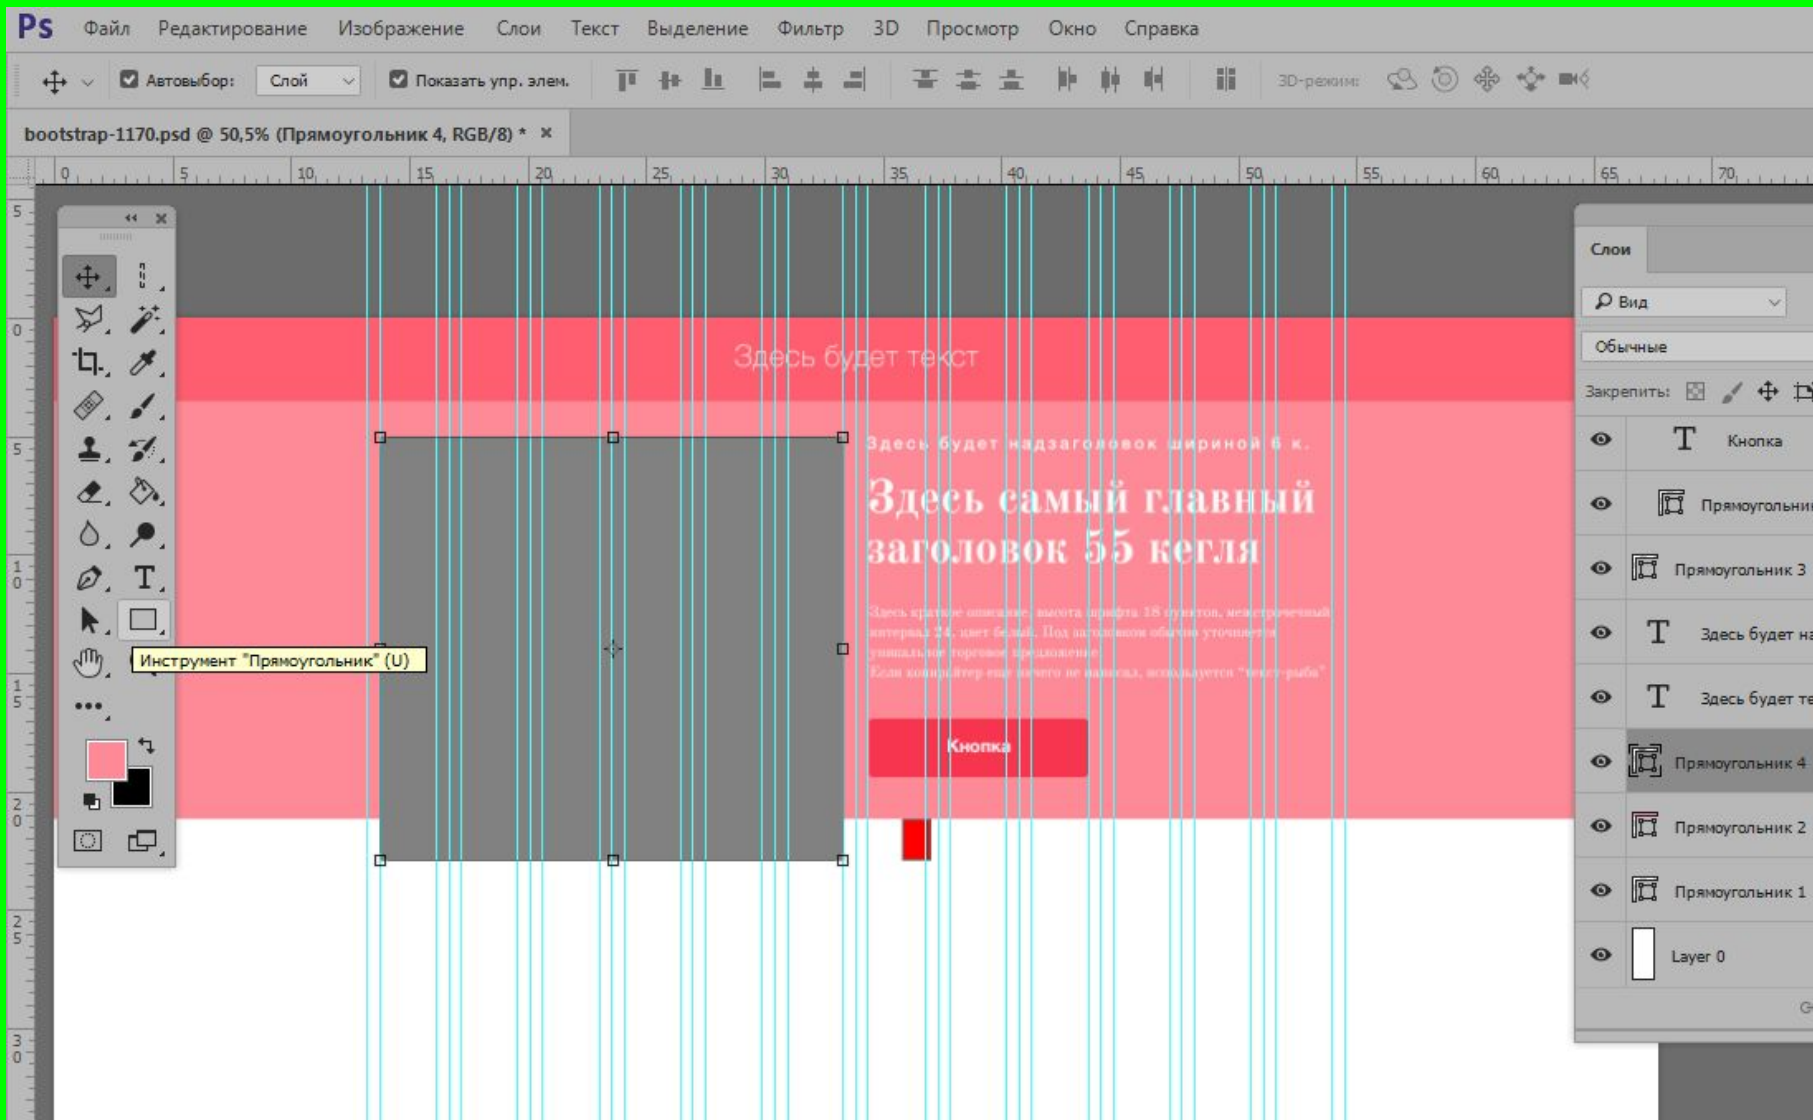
Ps Файл Редактирование Изображение Слои Текст Выделение Фильтр 3D Просмотр Окно Справка

Автовыбор: Слой Показать упр. элем. 3D-режим:

bootstrap-1170.psd @ 50,5% (Прямоугольник 4, RGB/8) * ×

0 5 10 15 20 25 30 35 40 45 50 55 60 65 70

Инструмент "Прямоугольник" (U)

Здесь будет текст

Здесь будет надзаголовок шириной 6 к.

Здесь самый главный заголовок 55 кегля

Здесь краткое описание, высота шрифта 18 пунктов, межстрочный интервал 24, цвет белый. Под заголовком обычно уточняется уникальное торговое предложение
Если копирайтер еще ничего не написал, используется "текст-рыба"

Кнопка

Слои

Вид

Обычные

Закрепить:

Кнопка
Прямоугольни
Прямоугольник 3
Здесь будет на
Здесь будет те
Прямоугольник 4
Прямоугольник 2
Прямоугольник 1
Layer 0